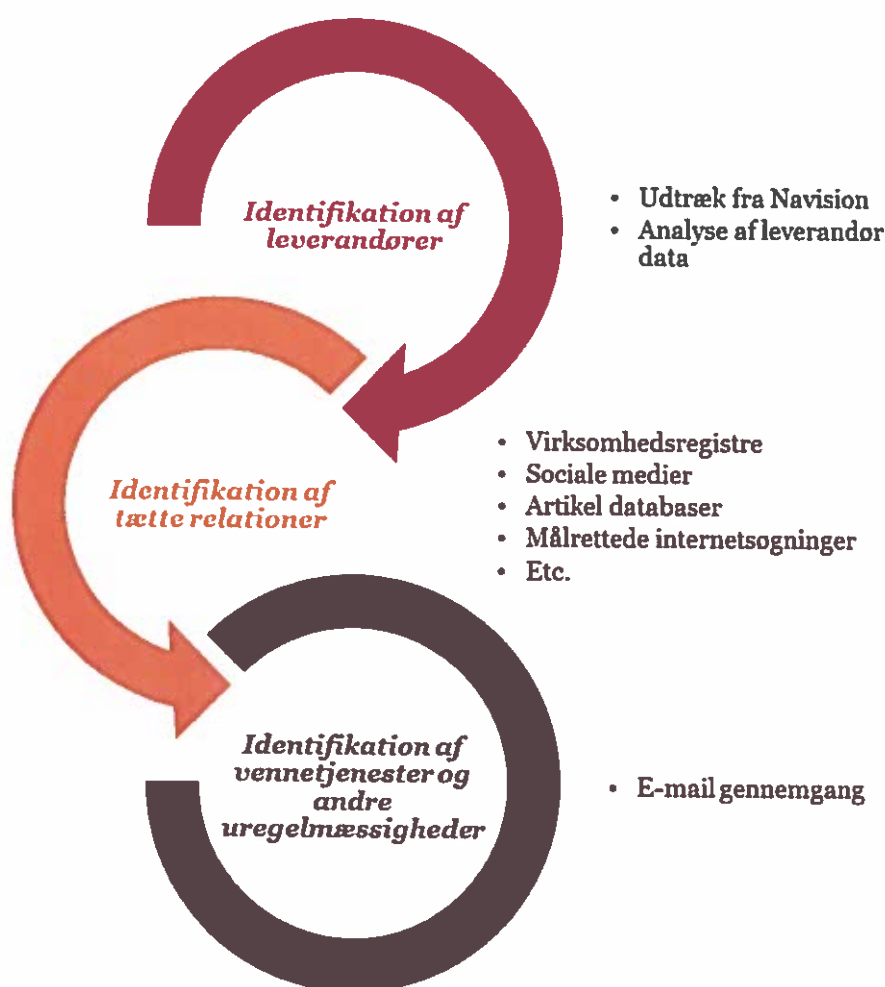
Identifikation af leverandører

• Udtræk fra Navision
• Analyse af leverandør data

Identifikation af tætte relationer

• Virksomhedsregistre
• Sociale medier
• Artikel databaser
• Målrettede internetsøgninger
• Etc.

Identifikation af vennetjenester og andre uregelmæssigheder

• E-mail gennemgang